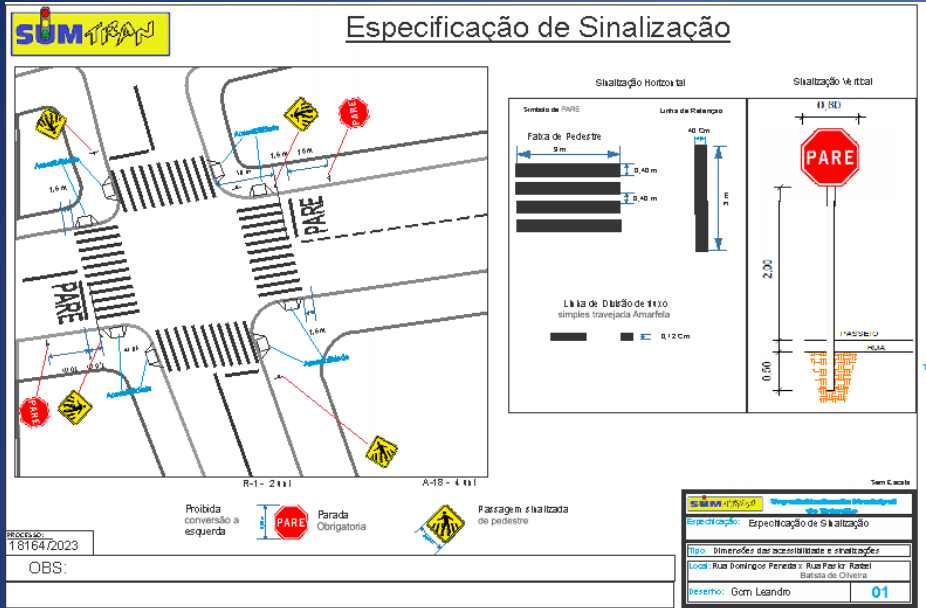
SUMTRAN

Especificação de Sinalização

PARE

PARE

PARE

PARE

Acessibilidade

Acessibilidade

Acessibilidade

Acessibilidade

1,5 m

1,5 m

1,5 m

1,6 m

R-1 - 2 und

A-18 - 4 und

Sinalização Horizontal

Símbolo de PARE

Linha de Retenção

Faixa de Pedestre

3 m

0,40 m

0,40 m

40 Cm

3 m

Linha de Divisão de fluxo simples tracejada Amarela

0,12 Cm

Sinalização Vertical

0,80

PARE

2,00

0,50

PASSEIO

RUA

Sem Escala

Proibida conversão a esquerda

Parada Obrigatoria

Passagem sinalizada de pedestre

PROCESSO:
18164/2023

OBS:

SUMTRAN

Especificação: Especificação de Sinalização

Tipo: Dimensões das acessibilidade e sinalizações

Local: Rua Domingos Peneda x Rua Pastor Rafael Batista de Oliveira

Desenho: Gom Leandro

01